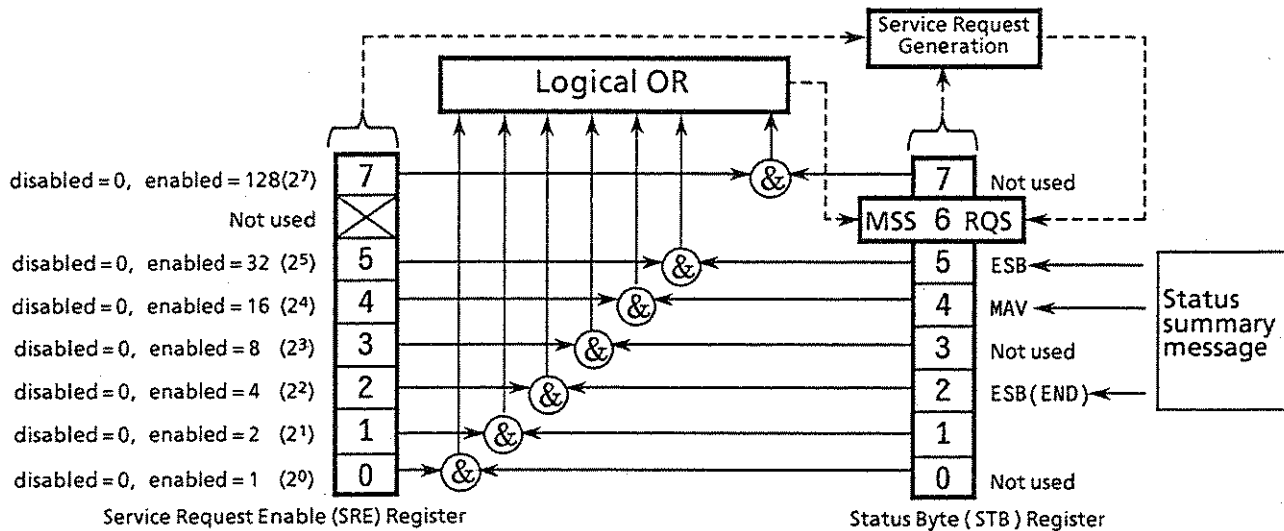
Service Request Generation

Logical OR

disabled = 0, enabled = 128 ($2^7$)
Not used
disabled = 0, enabled = 32 ($2^5$)
disabled = 0, enabled = 16 ($2^4$)
disabled = 0, enabled = 8 ($2^3$)
disabled = 0, enabled = 4 ($2^2$)
disabled = 0, enabled = 2 ($2^1$)
disabled = 0, enabled = 1 ($2^0$)

7
5
4
3
2
1
0

&
&
&
&
&
&
&

7 Not used
MSS 6 RQS
5 ESB
4 MAV
3 Not used
2 ESB(END)
1
0 Not used

Status summary message

Service Request Enable (SRE) Register

Status Byte (STB) Register